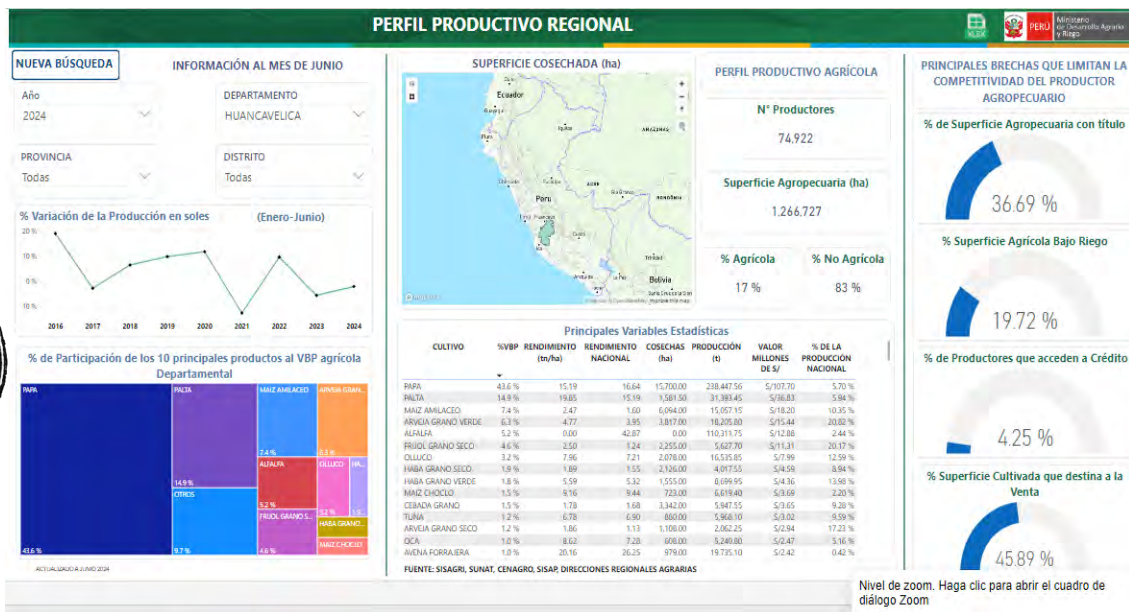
PERFIL PRODUCTIVO REGIONAL

PERÚ Ministerio de Desarrollo Agrario y Riego

NUEVA BÚSQUEDA

INFORMACIÓN AL MES DE JUNIO

Año
2024

DEPARTAMENTO
HUANCAVELICA

PROVINCIA
Todas

DISTRITO
Todas

% Variación de la Producción en soles (Enero-Junio)

20 %
10 %
0 %
-10 %

2016 2017 2018 2019 2020 2021 2022 2023 2024

% de Participación de los 10 principales productos al VBP agrícola Departamental

PAPA
43.6 %
PALTA
14.9 %
CITRICOS
9.7 %
MAIZ AMILACEO
7.4 %
ALFALFA
5.2 %
FRIJOL GRANO S...
4.6 %
ARVEJA GRAN...
6.3 %
OLLUCO
3.2 %
HA...
1.9 %
HABA GRANO...
MAIZ CHOCLO

ACTUALIZADO A JUNIO 2024

SUPERFICIE COSECHADA (ha)

Ecuador
Perú
Bolivia
AMAZONAS
RONDONIA
Lima
Huancayo

PERFIL PRODUCTIVO AGRÍCOLA

N° Productores
74,922

Superficie Agropecuaria (ha)
1,266,727

% Agrícola
17 %

% No Agrícola
83 %

Principales Variables Estadísticas

| CULTIVO | %VBP | RENDIMIENTO (tn/ha) | RENDIMIENTO NACIONAL | COSECHAS (ha) | PRODUCCIÓN (t) | VALOR MILLONES DE S/ | % DE LA PRODUCCIÓN NACIONAL |
|---|---|---|---|---|---|---|---|
| PAPA | 43.6 % | 15.19 | 16.64 | 15,700.00 | 238,447.56 | S/107.70 | 5.70 % |
| PALTA | 14.9 % | 19.85 | 15.19 | 1,581.50 | 31,393.45 | S/36.83 | 5.94 % |
| MAIZ AMILACEO | 7.4 % | 2.47 | 1.60 | 6,094.00 | 15,057.15 | S/18.20 | 10.35 % |
| ARVEJA GRANO VERDE | 6.3 % | 4.77 | 3.95 | 3,817.00 | 18,205.80 | S/15.44 | 20.02 % |
| ALFALFA | 5.2 % | 0.00 | 42.87 | 0.00 | 110,311.75 | S/12.88 | 2.44 % |
| FRIJOL GRANO SECO | 4.6 % | 2.50 | 1.24 | 2,255.00 | 5,627.70 | S/11.31 | 20.17 % |
| OLLUCO | 3.2 % | 7.96 | 7.21 | 2,078.00 | 16,535.85 | S/7.99 | 12.59 % |
| HABA GRANO SECO | 1.9 % | 1.89 | 1.55 | 2,126.00 | 4,017.55 | S/4.59 | 8.94 % |
| HABA GRANO VERDE | 1.8 % | 5.59 | 5.32 | 1,555.00 | 8,699.95 | S/4.36 | 13.98 % |
| MAIZ CHOCLO | 1.5 % | 9.16 | 9.44 | 723.00 | 6,619.40 | S/3.69 | 2.20 % |
| CEBADA GRANO | 1.5 % | 1.78 | 1.68 | 3,342.00 | 5,947.55 | S/3.65 | 9.28 % |
| TUNA | 1.2 % | 6.78 | 6.90 | 880.00 | 5,968.10 | S/3.02 | 9.59 % |
| ARVEJA GRANO SECO | 1.2 % | 1.86 | 1.13 | 1,108.00 | 2,062.25 | S/2.84 | 17.23 % |
| OCA | 1.0 % | 8.62 | 7.28 | 608.00 | 5,240.80 | S/2.47 | 5.16 % |
| AVENA FORRAJERA | 1.0 % | 20.16 | 26.25 | 979.00 | 19,735.10 | S/2.42 | 0.42 % |

FUENTE: SISAGRI, SUNAT, CENAGRO, SISAP, DIRECCIONES REGIONALES AGRARIAS

PRINCIPALES BRECHAS QUE LIMITAN LA COMPETITIVIDAD DEL PRODUCTOR AGROPECUARIO

% de Superficie Agropecuaria con título
36.69 %

% Superficie Agrícola Bajo Riego
19.72 %

% de Productores que acceden a Crédito
4.25 %

% Superficie Cultivada que destina a la Venta
45.89 %

Nivel de zoom. Haga clic para abrir el cuadro de diálogo Zoom